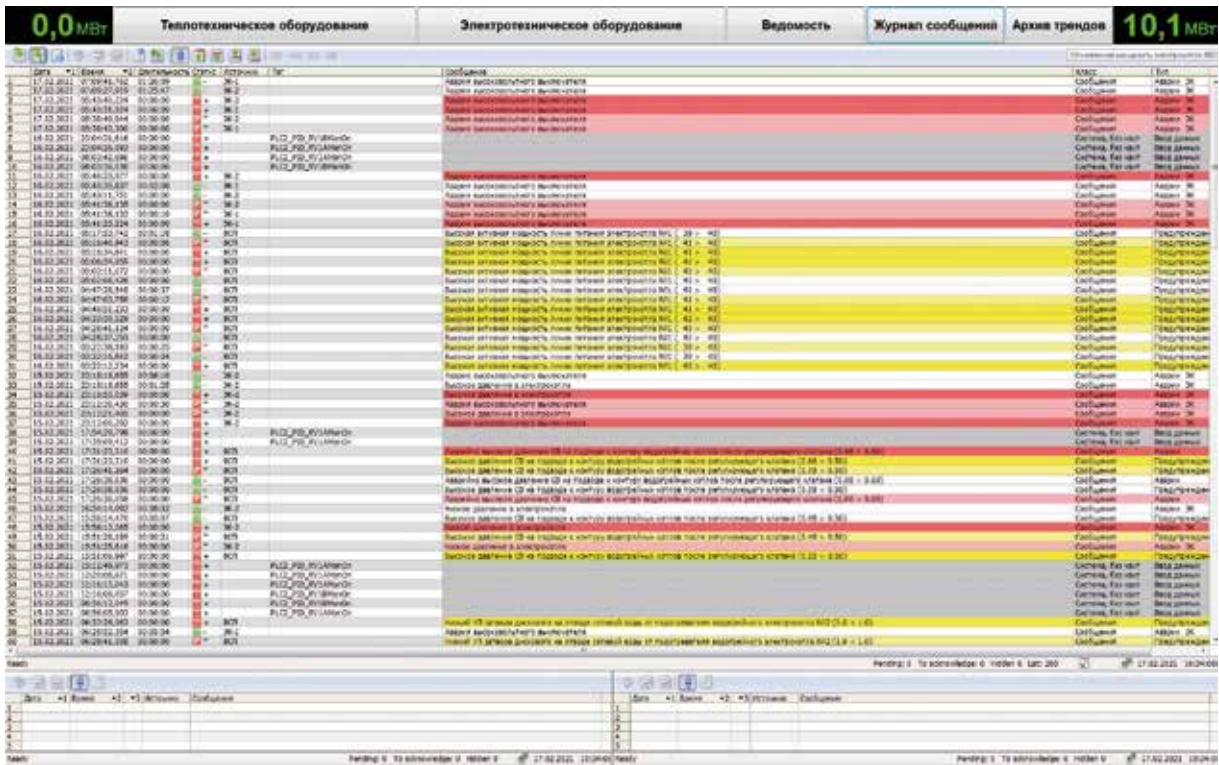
0,0МВт

Теплотехническое оборудование

Электротехническое оборудование

Ведомость

Журнал сообщений

Архив трендов

10,1МВт

| Дата | Время | Длительность | Статус | Источник | Тег | Сообщение | Класс | Тип |
|---|---|---|---|---|---|---|---|---|
| 17.02.2021 | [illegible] | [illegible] | | ЭК-2 | | Авария высоковольтного выключателя | Сообщения | Авария ЭК |
| 17.02.2021 | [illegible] | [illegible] | | ЭК-2 | | Авария высоковольтного выключателя | Сообщения | Авария ЭК |
| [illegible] | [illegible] | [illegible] | | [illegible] | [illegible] | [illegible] | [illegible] | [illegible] |

Ready

Pending: 0 To acknowledge: 6 Hidden: 6 Last: 200

17.02.2021 10:24:00

| Дата | Время | Источник | Сообщение |
|---|---|---|---|
| 1 | | | |
| 2 | | | |
| 3 | | | |
| 4 | | | |
| 5 | | | |

Ready

Pending: 0 To acknowledge: 0 Hidden: 0

17.02.2021 10:24:00

| Дата | Время | Источник | Сообщение |
|---|---|---|---|
| 1 | | | |
| 2 | | | |
| 3 | | | |
| 4 | | | |
| 5 | | | |

Ready

Pending: 0 To acknowledge: 0 Hidden: 0

17.02.2021 10:24:00